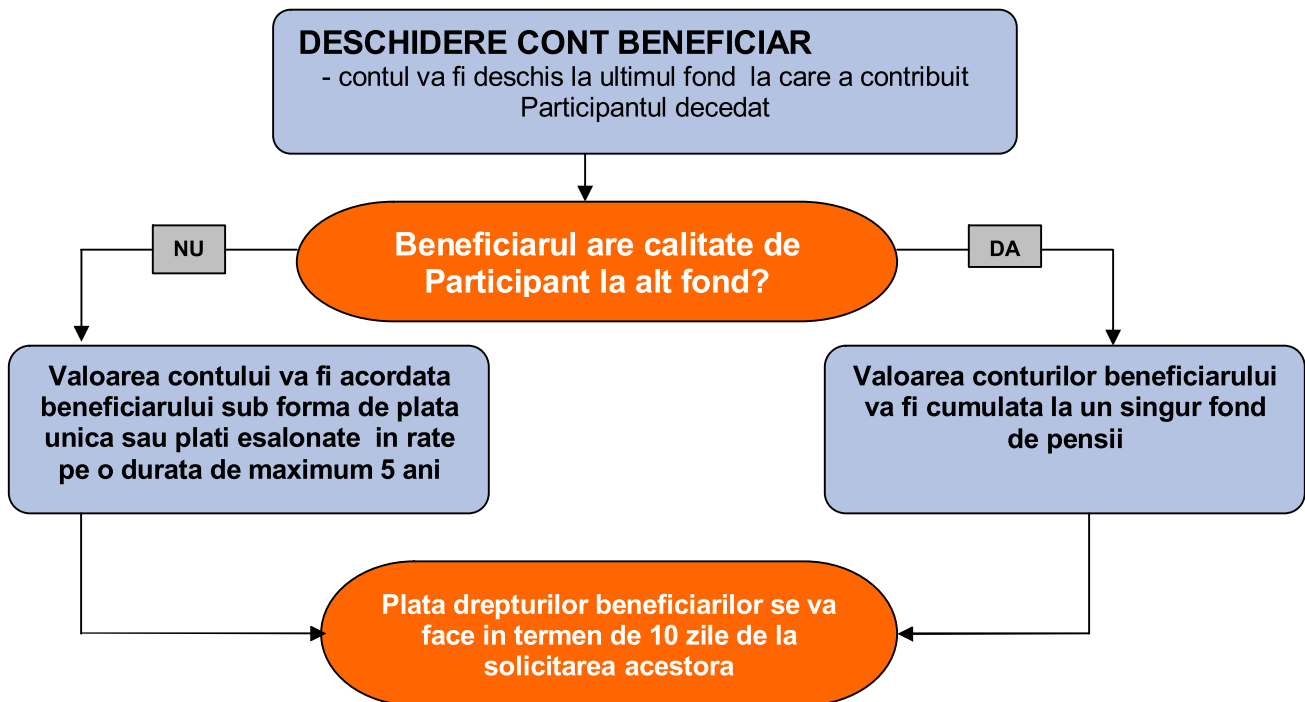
DESCHIDERE CONT BENEFICIAR
- contul va fi deschis la ultimul fond la care a contribuit Participantul decedat

NU

Beneficiarul are calitate de Participant la alt fond?

DA

Valoarea contului va fi acordata beneficiarului sub forma de plata unica sau plati esalonate in rate pe o durata de maximum 5 ani

Valoarea conturilor beneficiarului va fi cumulata la un singur fond de pensii

Plata drepturilor beneficiarilor se va face in termen de 10 zile de la solicitarea acestora